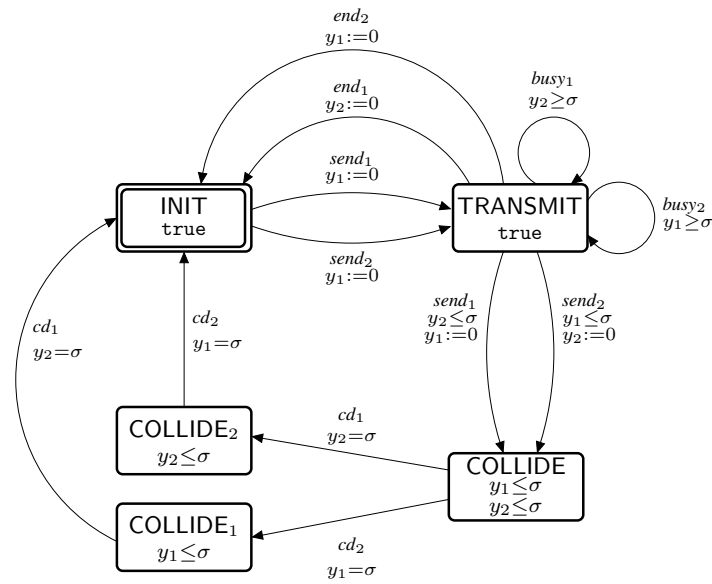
$end_2$
$y_1 := 0$

$end_1$
$y_2 := 0$

$busy_1$
$y_2 \geq \sigma$

$send_1$
$y_1 := 0$

INIT
true

TRANSMIT
true

$busy_2$
$y_1 \geq \sigma$

$send_2$
$y_1 := 0$

$cd_1$
$y_2 = \sigma$

$cd_2$
$y_1 = \sigma$

$send_1$
$y_2 \leq \sigma$
$y_1 := 0$

$send_2$
$y_1 \leq \sigma$
$y_2 := 0$

$cd_1$
$y_2 = \sigma$

COLLIDE$_2$
$y_2 \leq \sigma$

COLLIDE
$y_1 \leq \sigma$
$y_2 \leq \sigma$

COLLIDE$_1$
$y_1 \leq \sigma$

$cd_2$
$y_1 = \sigma$